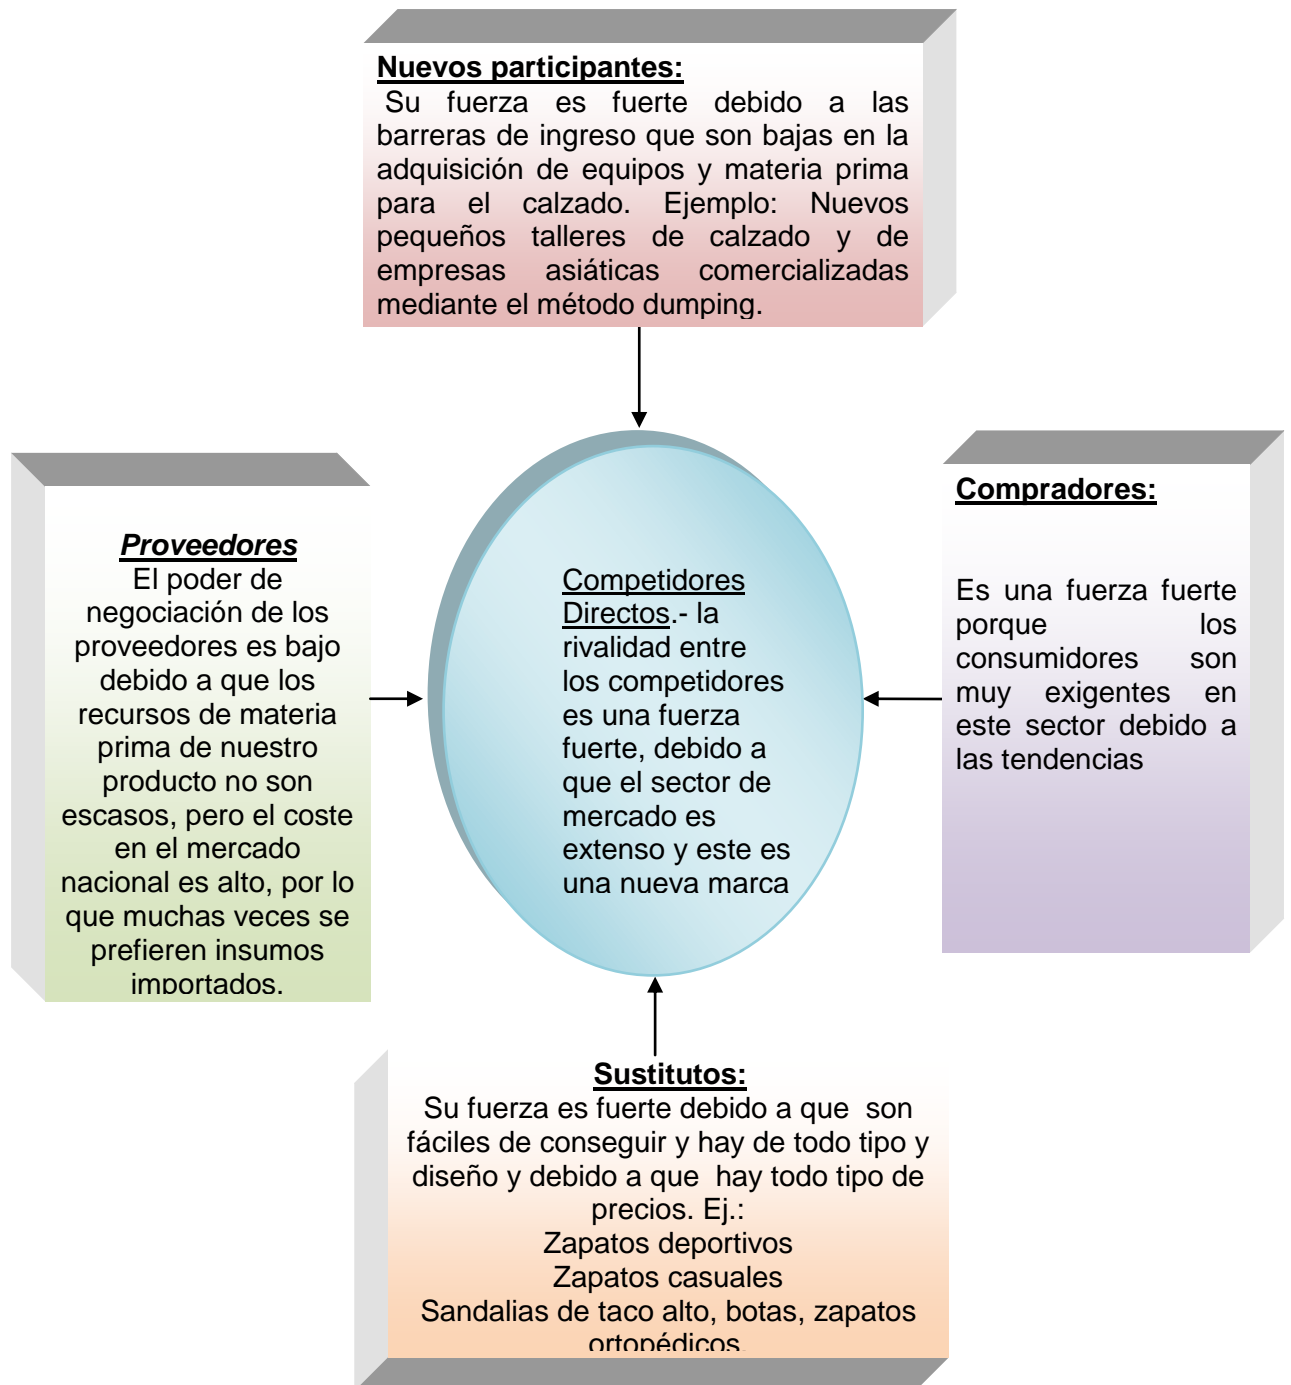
**Nuevos participantes:**
Su fuerza es fuerte debido a las barreras de ingreso que son bajas en la adquisición de equipos y materia prima para el calzado. Ejemplo: Nuevos pequeños talleres de calzado y de empresas asiáticas comercializadas mediante el método dumping.

***Proveedores***
El poder de negociación de los proveedores es bajo debido a que los recursos de materia prima de nuestro producto no son escasos, pero el coste en el mercado nacional es alto, por lo que muchas veces se prefieren insumos importados.

Competidores Directos.- la rivalidad entre los competidores es una fuerza fuerte, debido a que el sector de mercado es extenso y este es una nueva marca

**Compradores:**

Es una fuerza fuerte porque los consumidores son muy exigentes en este sector debido a las tendencias

**Sustitutos:**
Su fuerza es fuerte debido a que son fáciles de conseguir y hay de todo tipo y diseño y debido a que hay todo tipo de precios. Ej.:
Zapatos deportivos
Zapatos casuales
Sandalias de taco alto, botas, zapatos ortopédicos.